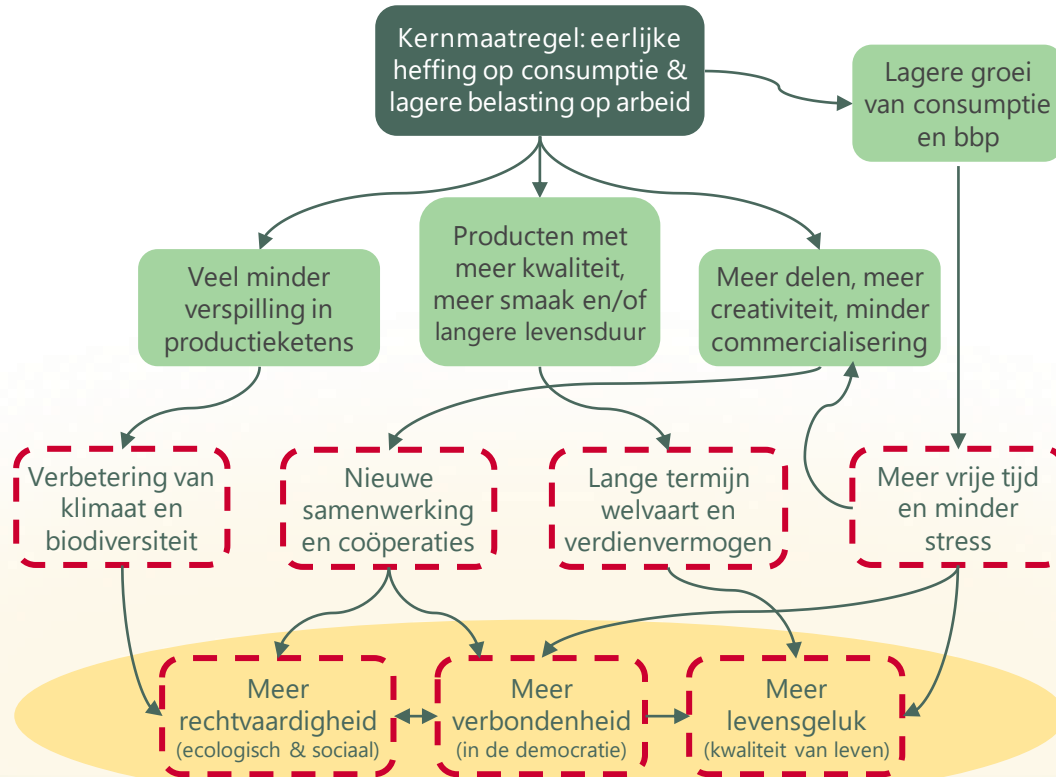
Kernmaatregel: eerlijke heffing op consumptie & lagere belasting op arbeid

Lagere groei van consumptie en bbp

Veel minder verspilling in productieketens

Producten met meer kwaliteit, meer smaak en/of langere levensduur

Meer delen, meer creativiteit, minder commercialisering

Verbetering van klimaat en biodiversiteit

Nieuwe samenwerking en coöperaties

Lange termijn welvaart en verdienvermogen

Meer vrije tijd en minder stress

Meer rechtvaardigheid (ecologisch & sociaal)

Meer verbondenheid (in de democratie)

Meer levensgeluk (kwaliteit van leven)